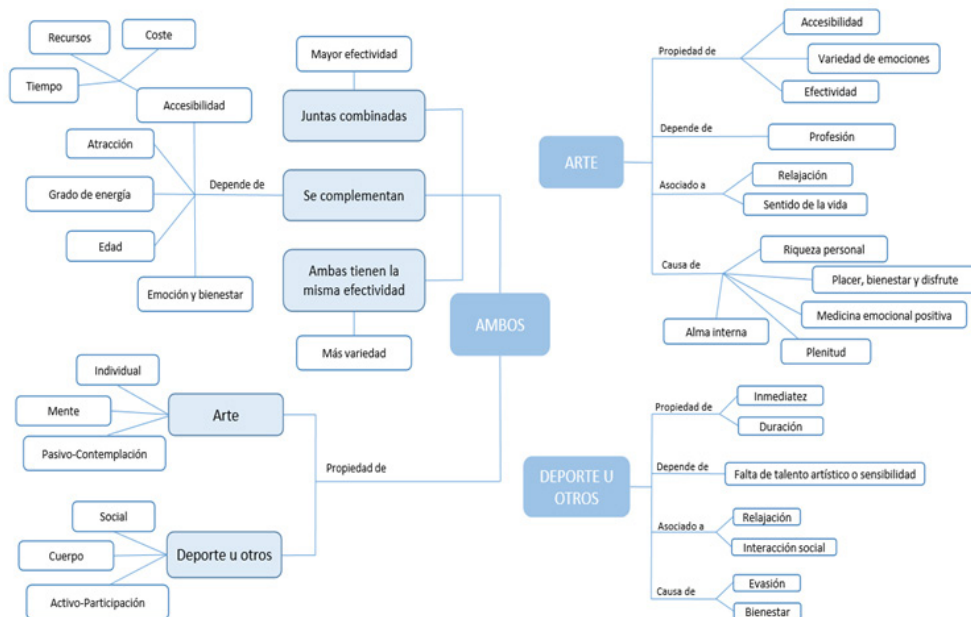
Recursos
Coste
Tiempo
Accesibilidad
Atracción
Grado de energía
Edad
Emoción y bienestar
Depende de

Mayor efectividad
Juntas combinadas
Se complementan
Ambas tienen la misma efectividad
Más variedad

AMBOS

Individual
Mente
Pasivo-Contemplación
Arte
Social
Cuerpo
Activo-Participación
Deporte u otros
Propiedad de

ARTE
Propiedad de
Accesibilidad
Variedad de emociones
Efectividad
Depende de
Profesión
Asociado a
Relajación
Sentido de la vida
Causa de
Riqueza personal
Placer, bienestar y disfrute
Medicina emocional positiva
Plenitud
Alma interna

DEPORTE U OTROS
Propiedad de
Inmediatez
Duración
Depende de
Falta de talento artístico o sensibilidad
Asociado a
Relajación
Interacción social
Causa de
Evasión
Bienestar